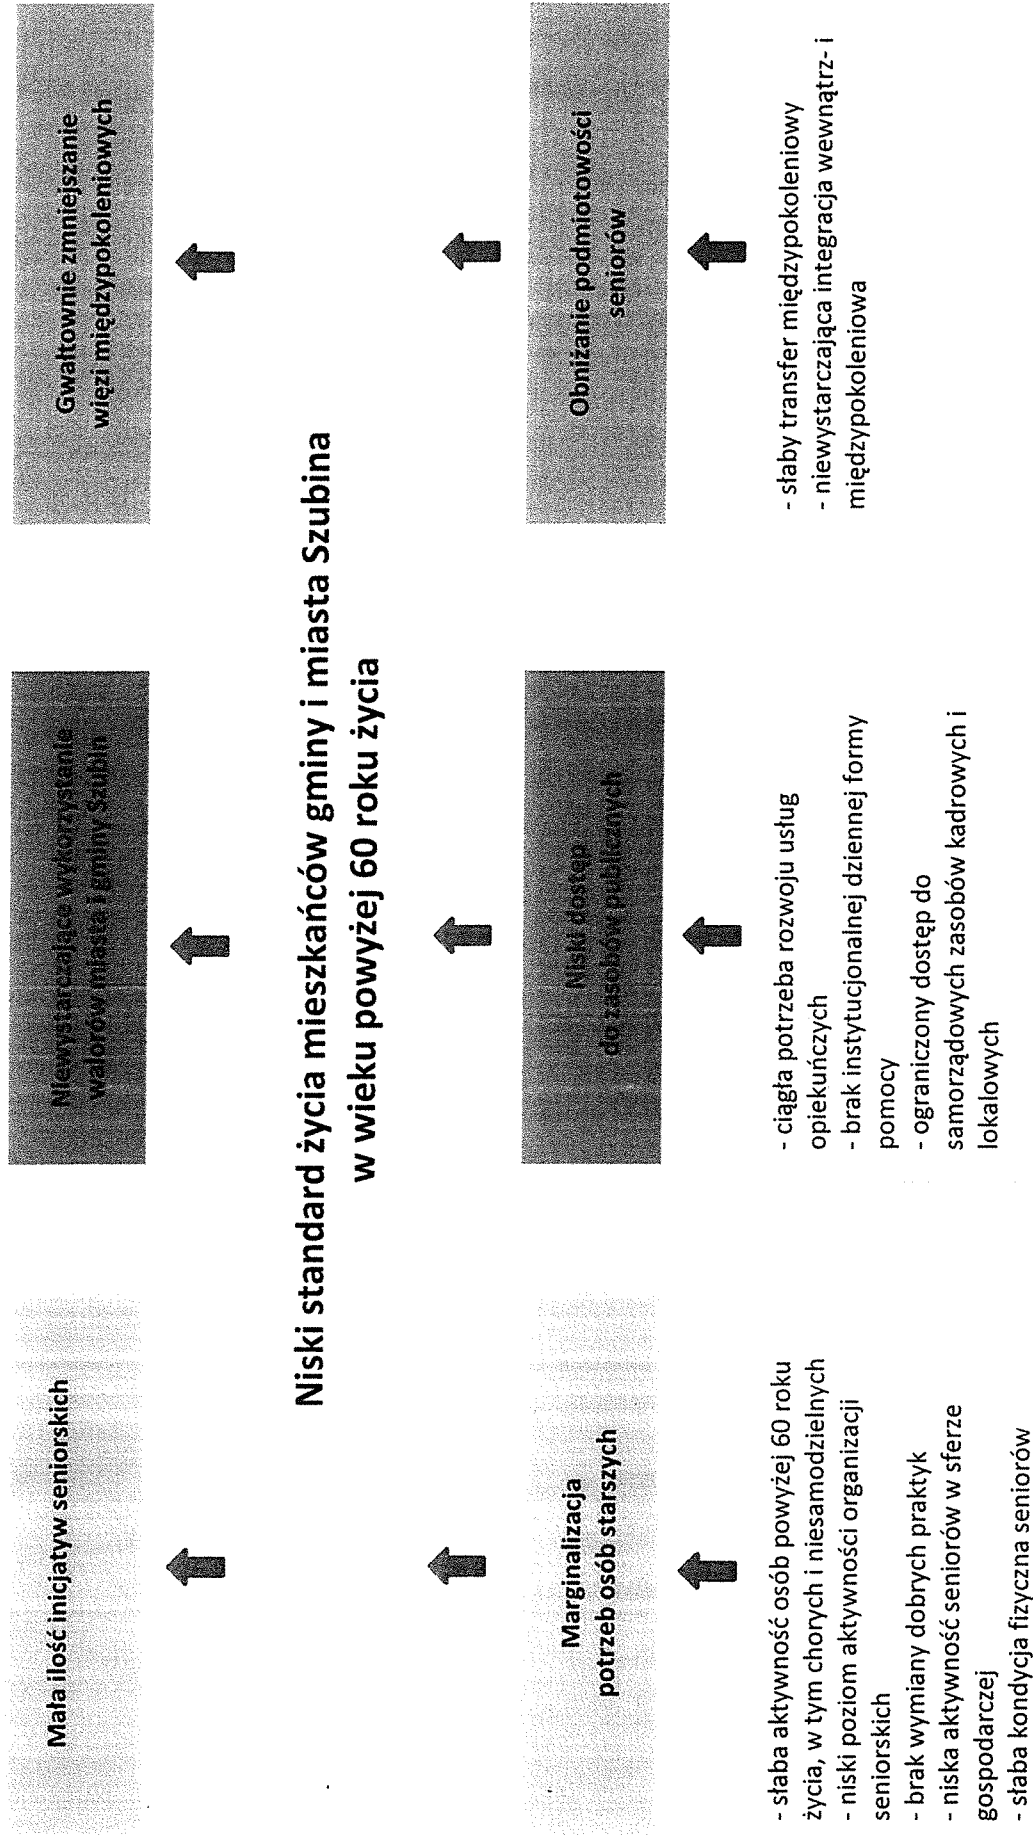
Mała ilość inicjatyw seniorskich

Niewystarczające wykorzystanie walorów miasta i gminy Szubin

Gwałtownie zmniejszanie więzi międzypokoleniowych

Niski standard życia mieszkańców gminy i miasta Szubina w wieku powyżej 60 roku życia

Marginalizacja potrzeb osób starszych

Niski dostęp do zasobów publicznych

Obniżanie podmiotowości seniorów

- słaba aktywność osób powyżej 60 roku życia, w tym chorych i niesamodzielnych
- niski poziom aktywności organizacji seniorskich
- brak wymiany dobrych praktyk
- niska aktywność seniorów w sferze gospodarczej
- słaba kondycja fizyczna seniorów

- ciągła potrzeba rozwoju usług opiekuńczych
- brak instytucjonalnej dziennej formy pomocy
- ograniczony dostęp do samorządowych zasobów kadrowych i lokalowych

- słaby transfer międzypokoleniowy
- niewystarczająca integracja wewnątrz- i międzypokoleniowa